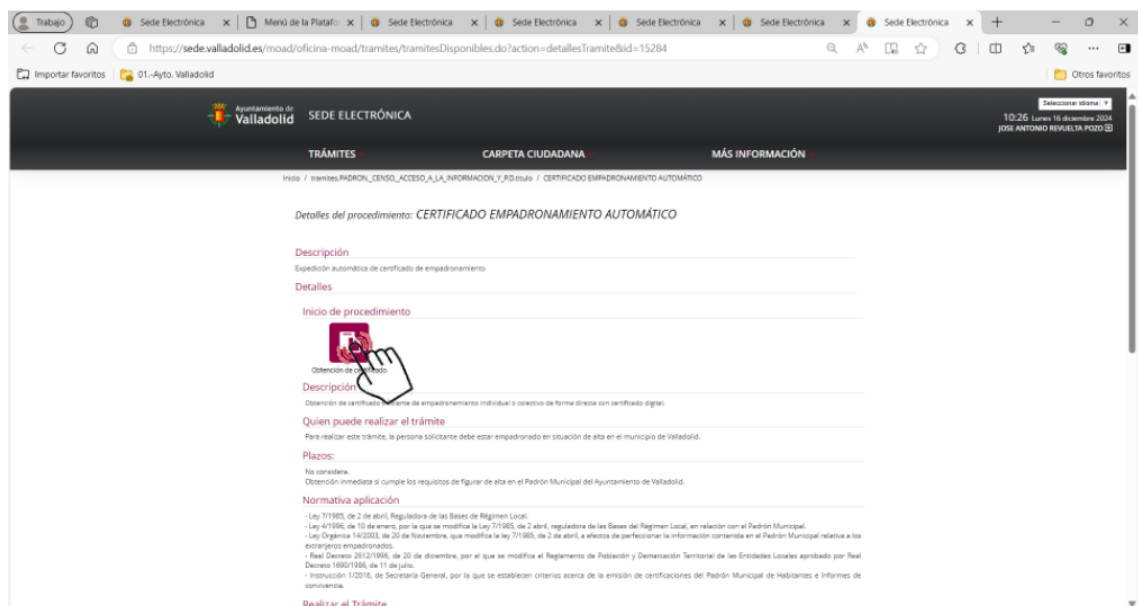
Trabajo | Sede Electrónica | Menú de la Platafo | Sede Electrónica | Sede Electrónica | Sede Electrónica | Sede Electrónica | Sede Electrónica

https://sede.valladolid.es/moad/oficina-moad/tramites/tramitesDisponibles.do?action=detallesTramite&id=15284

Importar favoritos | 01.-Ayto. Valladolid | Otros favoritos

Ayuntamiento de Valladolid SEDE ELECTRÓNICA

Seleccionar idioma

10:26 Lunes 16 diciembre 2024
JOSE ANTONIO REVUELTA POZO

TRÁMITES | CARPETA CIUDADANA | MÁS INFORMACIÓN

Inicio / tramites.PADRON_CENSO_ACCESO_A_LA_INFORMACION_Y_P.D.titulo / CERTIFICADO EMPADRONAMIENTO AUTOMÁTICO

Detalles del procedimiento: CERTIFICADO EMPADRONAMIENTO AUTOMÁTICO

Descripción
Expedición automática de certificado de empadronamiento

Detalles

Inicio de procedimiento

Obtención de c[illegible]ado

Descripción
Obtención de certificado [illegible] de empadronamiento individual o colectivo de forma directa con certificado digital.

Quien puede realizar el trámite
Para realizar este trámite, la persona solicitante debe estar empadronado en situación de alta en el municipio de Valladolid.

Plazos:
No considera.
Obtención inmediata si cumple los requisitos de figurar de alta en el Padrón Municipal del Ayuntamiento de Valladolid.

Normativa aplicación
- Ley 7/1985, de 2 de abril, Reguladora de las Bases de Régimen Local.
- Ley 4/1996, de 10 de enero, por la que se modifica la Ley 7/1985, de 2 abril, reguladora de las Bases del Régimen Local, en relación con el Padrón Municipal.
- Ley Orgánica 14/2003, de 20 de Noviembre, que modifica la ley 7/1985, de 2 de abril, a efectos de perfeccionar la información contenida en el Padrón Municipal relativa a los extranjeros empadronados.
- Real Decreto 2612/1996, de 20 de diciembre, por el que se modifica el Reglamento de Población y Demarcación Territorial de las Entidades Locales aprobado por Real Decreto 1690/1986, de 11 de julio.
- Instrucción 1/2016, de Secretaría General, por la que se establecen criterios acerca de la emisión de certificaciones del Padrón Municipal de Habitantes e Informes de convivencia.

Realizar el Trámite